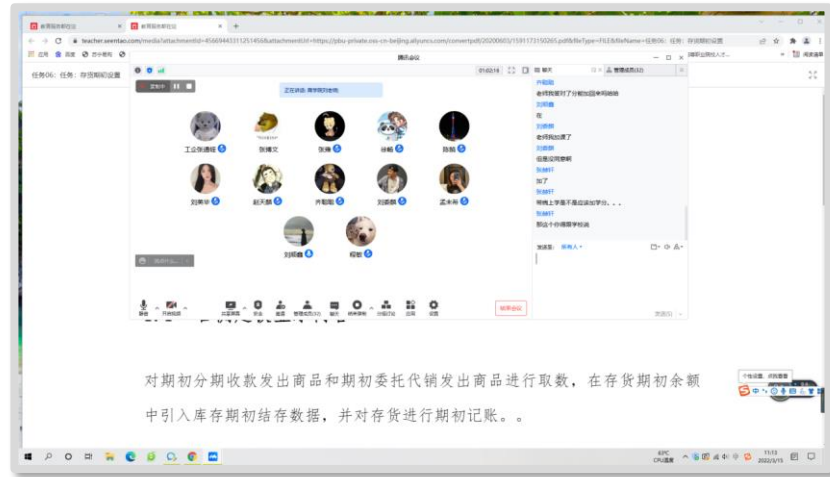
教育现金教学平台 × 教育现金教学平台 × +

teacher.wentao.com/media?attachmentId=...

任务06：任务：存货期初设置

腾讯会议

01:02:18

正在讲话：

工业张通媛 张博文 张雕 徐畅 陈阳

刘佩华 赵天麟 卢聪敏 刘凯麒 孟未希

刘朋鑫 程锐

聊天 管理成员(33)

齐聪敏
老师我要对了分期付款单码拆除
刘朋鑫
在
刘佩麒
老师我加速了
刘佩麒
但是没同步啊
张赫轩
加了
张赫轩
明晚上学是不是应该加学分。。。
张赫轩
那这个你根据学校说

发送至：所有人

发送(S)

静音 开启视频 共享屏幕 安全 邀请 管理成员(33) 聊天 结束 分组讨论 应用 设置

结束会议

对期初分期收款发出商品和期初委托代销发出商品进行取数，在存货期初余额中引入库存期初结存数据，并对存货进行期初记账。。

个性设置 点我看看

10℃ CPU温度

11:13 2022/3/15